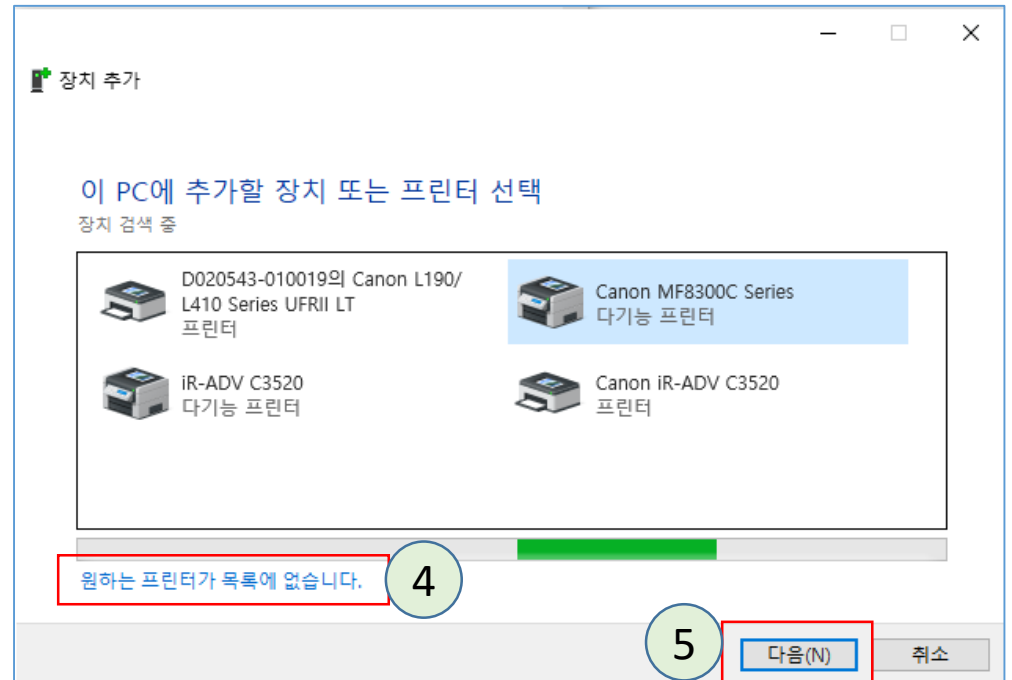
장치 추가

이 PC에 추가할 장치 또는 프린터 선택
장치 검색 중

D020543-010019의 Canon L190/L410 Series UFRII LT
프린터

Canon MF8300C Series
다기능 프린터

iR-ADV C3520
다기능 프린터

Canon iR-ADV C3520
프린터

원하는 프린터가 목록에 없습니다.

4

5

다음(N)

취소